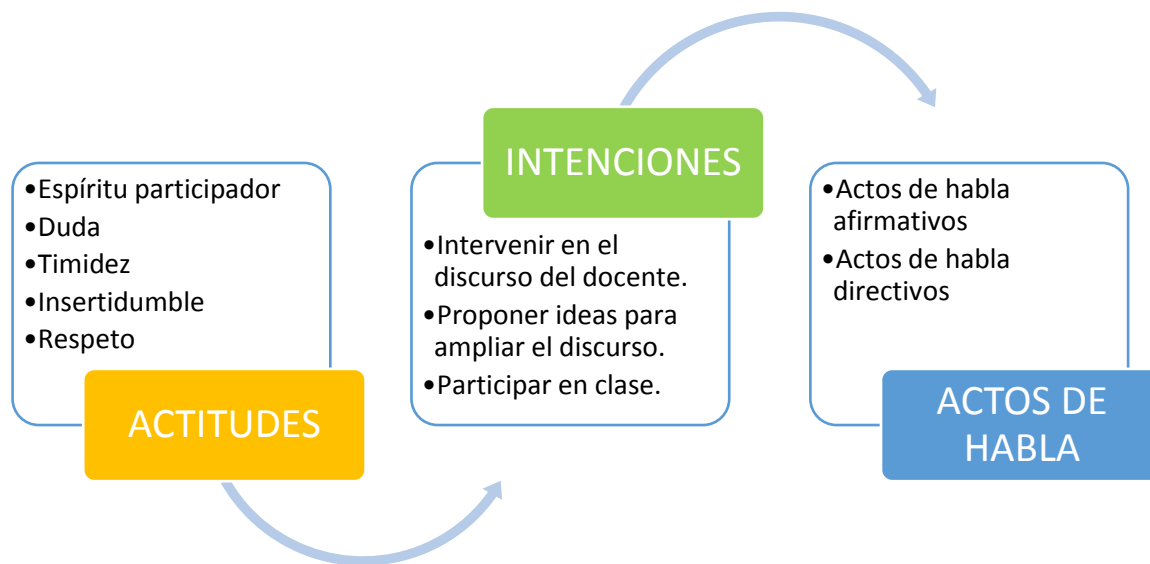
- Espíritu participador
- Duda
- Timidez
- Insertidumble
- Respeto

ACTITUDES

INTENCIONES

- Intervenir en el discurso del docente.
- Proponer ideas para ampliar el discurso.
- Participar en clase.

- Actos de habla afirmativos
- Actos de habla directivos

ACTOS DE HABLA